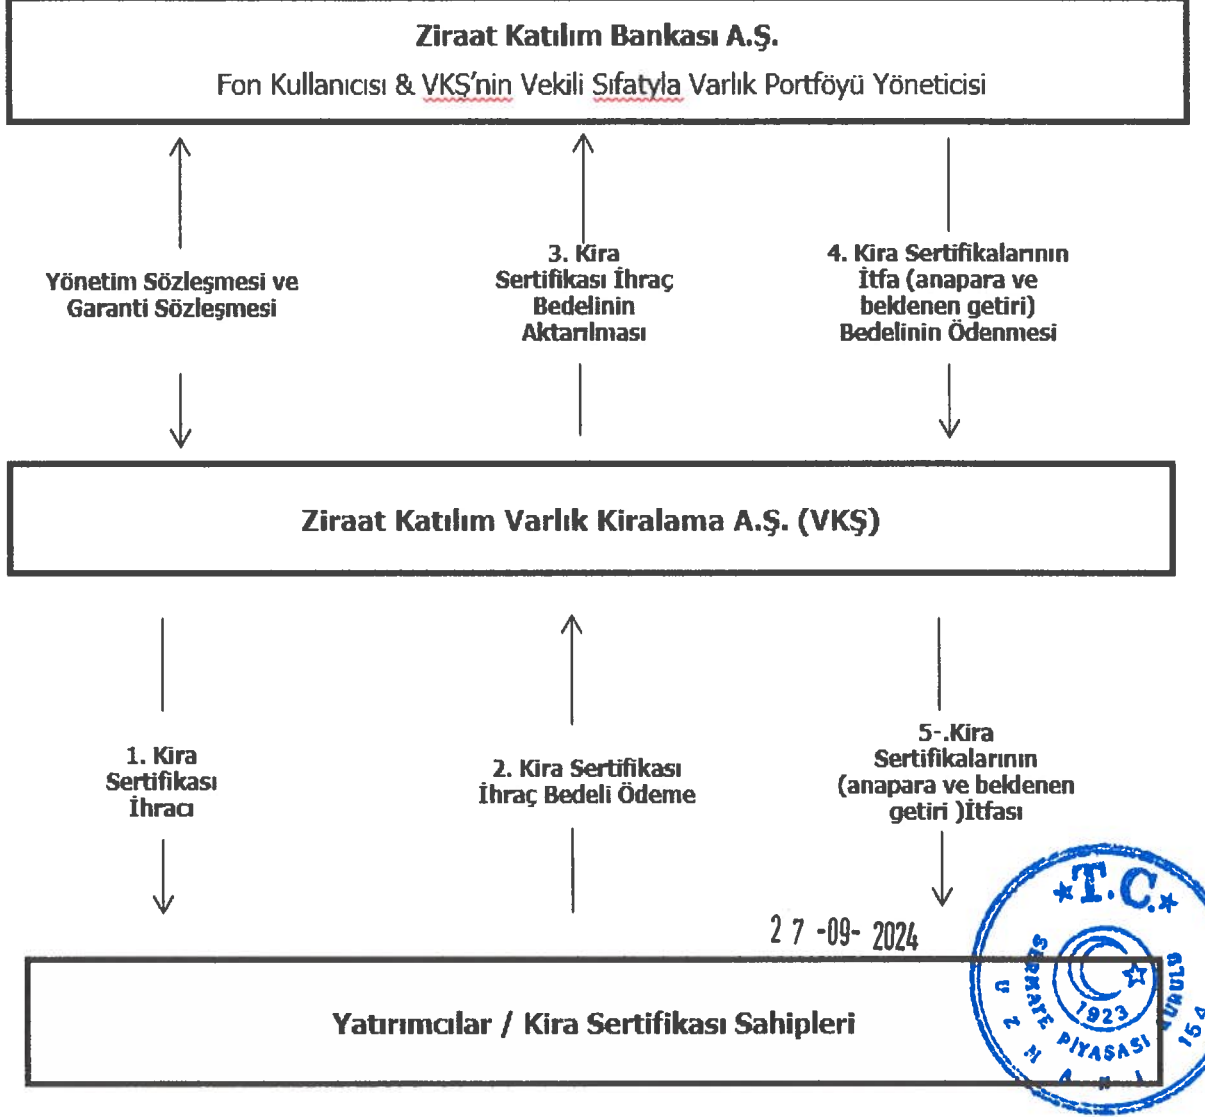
Ziraat Katılım Bankası A.Ş.

Fon Kullanıcısı & VKŞ'nin Vekili Sıfatyla Varlık Portföyü Yöneticisi

Yönetim Sözleşmesi ve Garanti Sözleşmesi

3. Kira Sertifikası İhraç Bedelinin Aktarılması

4. Kira Sertifikalarının İtfa (anapara ve beklenen getiri) Bedelinin Ödenmesi

Ziraat Katılım Varlık Kiralama A.Ş. (VKŞ)

1. Kira Sertifikası İhracı

2. Kira Sertifikası İhraç Bedeli Ödeme

5-.Kira Sertifikalarının (anapara ve beklenen getiri )İtfası

27-09-2024

Yatırımcılar / Kira Sertifikası Sahipleri

T.C. SERMAYE PİYASASI KURULU 1923 UZMAN 154